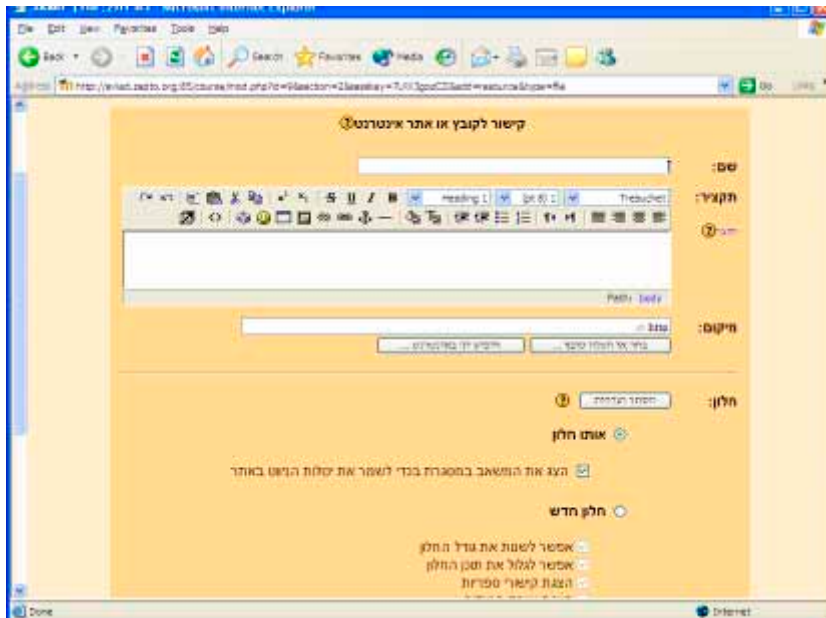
File Edit View Favorites Tools Help

Back Search Favorites Media

Address http://eilat.septo.org.il/course/mod.php?id=9&section=2&sesskey=7UY3pozC23&add=resource&type=file Go Links

קישור לקובץ או אתר אינטרנט

שם:

תקציר:

Trebuchet 1 (8 pt) Heading 1

Path: body

מיקום:

http://

בחר או העלה קובץ... חיפוש דף באינטרנט...

חלון:

הסתר הגדרות

אותו חלון

הצג את המשאב במסגרת בכדי לשמור את יכולות הניווט באתר

חלון חדש

אפשר לשנות את גודל החלון

אפשר לגלול את תוכן החלון

הצגת קישורי ספריות

Done Internet